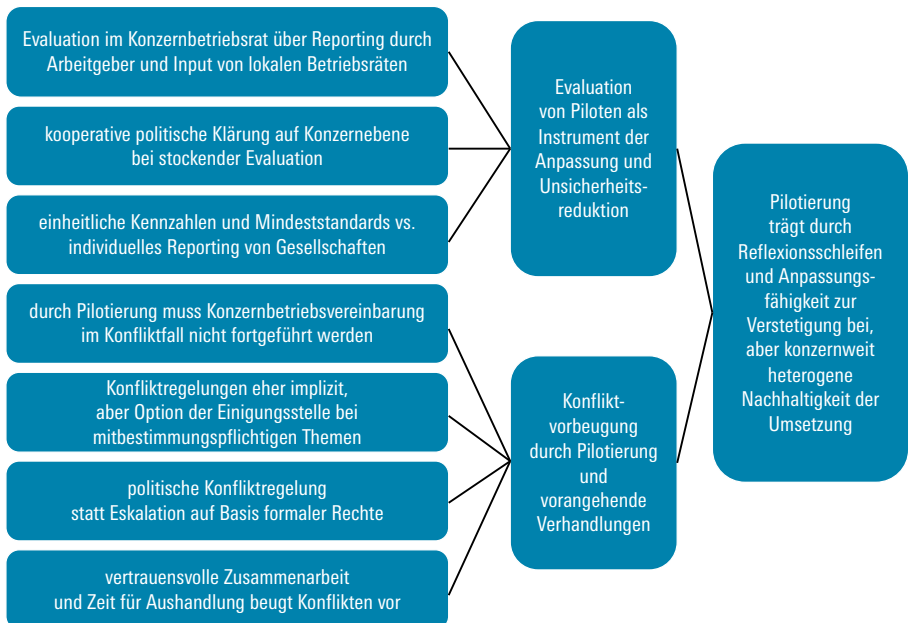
Evaluation im Konzernbetriebsrat über Reporting durch Arbeitgeber und Input von lokalen Betriebsräten

kooperative politische Klärung auf Konzernebene bei stockender Evaluation

einheitliche Kennzahlen und Mindeststandards vs. individuelles Reporting von Gesellschaften

durch Pilotierung muss Konzernbetriebsvereinbarung im Konfliktfall nicht fortgeführt werden

Konfliktregelungen eher implizit, aber Option der Einigungsstelle bei mitbestimmungspflichtigen Themen

politische Konfliktregelung statt Eskalation auf Basis formaler Rechte

vertrauensvolle Zusammenarbeit und Zeit für Aushandlung beugt Konflikten vor

Evaluation von Piloten als Instrument der Anpassung und Unsicherheitsreduktion

Konfliktvorbeugung durch Pilotierung und vorangehende Verhandlungen

Pilotierung trägt durch Reflexionsschleifen und Anpassungsfähigkeit zur Verstetigung bei, aber konzernweit heterogene Nachhaltigkeit der Umsetzung